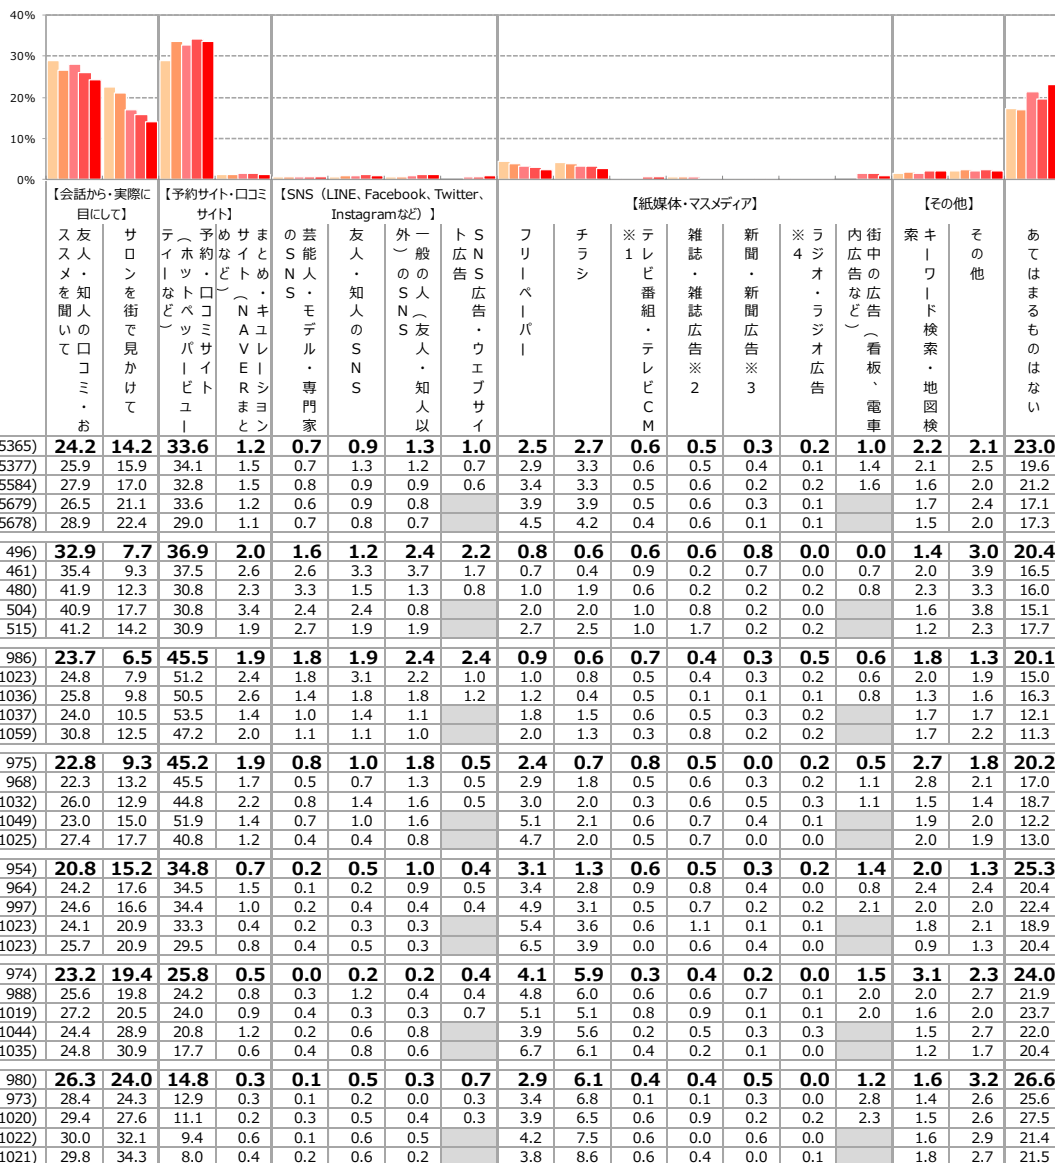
40%
30%
20%
10%
0%

【会話から・実際に目にして】
友人・知人の口コミ・おススメを聞いて
サロンを街で見かけて

【予約サイト・口コミサイト】
予約サイト・口コミサイト(ホットペッパービューティなど)
まとめサイト(NAVERまとめなど)・キュレーション

【SNS(LINE、Facebook、Twitter、Instagramなど)】
芸能人・モデル・専門家のSNS
友人・知人のSNS
一般の人(友人・知人以外)のSNS
SNS広告・ウェブサイト広告

【紙媒体・マスメディア】
フリーペーパー
チラシ
テレビ番組・テレビCM※1
雑誌・雑誌広告※2
新聞・新聞広告※3
ラジオ・ラジオ広告※4
街中の広告(看板、電車内広告など)

【その他】
キーワード検索・地図検索
その他
あてはまるものはない

| | | | | | | | | | | | | | | | | | |
|---|---|---|---|---|---|---|---|---|---|---|---|---|---|---|---|---|---|
| 5365) | 24.2 | 14.2 | 33.6 | 1.2 | 0.7 | 0.9 | 1.3 | 1.0 | 2.5 | 2.7 | 0.6 | 0.5 | 0.3 | 0.2 | 1.0 | 2.2 | 2.1 | 23.0 |
| 5377) | 25.9 | 15.9 | 34.1 | 1.5 | 0.7 | 1.3 | 1.2 | 0.7 | 2.9 | 3.3 | 0.6 | 0.5 | 0.4 | 0.1 | 1.4 | 2.1 | 2.5 | 19.6 |
| 5584) | 27.9 | 17.0 | 32.8 | 1.5 | 0.8 | 0.9 | 0.9 | 0.6 | 3.4 | 3.3 | 0.5 | 0.6 | 0.2 | 0.2 | 1.6 | 1.6 | 2.0 | 21.2 |
| 5679) | 26.5 | 21.1 | 33.6 | 1.2 | 0.6 | 0.9 | 0.8 | | 3.9 | 3.9 | 0.5 | 0.6 | 0.3 | 0.1 | | 1.7 | 2.4 | 17.1 |
| 5678) | 28.9 | 22.4 | 29.0 | 1.1 | 0.7 | 0.8 | 0.7 | | 4.5 | 4.2 | 0.4 | 0.6 | 0.1 | 0.1 | | 1.5 | 2.0 | 17.3 |
| 496) | 32.9 | 7.7 | 36.9 | 2.0 | 1.6 | 1.2 | 2.4 | 2.2 | 0.8 | 0.6 | 0.6 | 0.6 | 0.8 | 0.0 | 0.0 | 1.4 | 3.0 | 20.4 |
| 461) | 35.4 | 9.3 | 37.5 | 2.6 | 2.6 | 3.3 | 3.7 | 1.7 | 0.7 | 0.4 | 0.9 | 0.2 | 0.7 | 0.0 | 0.7 | 2.0 | 3.9 | 16.5 |
| 480) | 41.9 | 12.3 | 30.8 | 2.3 | 3.3 | 1.5 | 1.3 | 0.8 | 1.0 | 1.9 | 0.6 | 0.2 | 0.2 | 0.2 | 0.8 | 2.3 | 3.3 | 16.0 |
| 504) | 40.9 | 17.7 | 30.8 | 3.4 | 2.4 | 2.4 | 0.8 | | 2.0 | 2.0 | 1.0 | 0.8 | 0.2 | 0.0 | | 1.6 | 3.8 | 15.1 |
| 515) | 41.2 | 14.2 | 30.9 | 1.9 | 2.7 | 1.9 | 1.9 | | 2.7 | 2.5 | 1.0 | 1.7 | 0.2 | 0.2 | | 1.2 | 2.3 | 17.7 |
| 986) | 23.7 | 6.5 | 45.5 | 1.9 | 1.8 | 1.9 | 2.4 | 2.4 | 0.9 | 0.6 | 0.7 | 0.4 | 0.3 | 0.5 | 0.6 | 1.8 | 1.3 | 20.1 |
| 1023) | 24.8 | 7.9 | 51.2 | 2.4 | 1.8 | 3.1 | 2.2 | 1.0 | 1.0 | 0.8 | 0.5 | 0.4 | 0.3 | 0.2 | 0.6 | 2.0 | 1.9 | 15.0 |
| 1036) | 25.8 | 9.8 | 50.5 | 2.6 | 1.4 | 1.8 | 1.8 | 1.2 | 1.2 | 0.4 | 0.5 | 0.1 | 0.1 | 0.1 | 0.8 | 1.3 | 1.6 | 16.3 |
| 1037) | 24.0 | 10.5 | 53.5 | 1.4 | 1.0 | 1.4 | 1.1 | | 1.8 | 1.5 | 0.6 | 0.5 | 0.3 | 0.2 | | 1.7 | 1.7 | 12.1 |
| 1059) | 30.8 | 12.5 | 47.2 | 2.0 | 1.1 | 1.1 | 1.0 | | 2.0 | 1.3 | 0.3 | 0.8 | 0.2 | 0.2 | | 1.7 | 2.2 | 11.3 |
| 975) | 22.8 | 9.3 | 45.2 | 1.9 | 0.8 | 1.0 | 1.8 | 0.5 | 2.4 | 0.7 | 0.8 | 0.5 | 0.0 | 0.2 | 0.5 | 2.7 | 1.8 | 20.2 |
| 968) | 22.3 | 13.2 | 45.5 | 1.7 | 0.5 | 0.7 | 1.3 | 0.5 | 2.9 | 1.8 | 0.5 | 0.6 | 0.3 | 0.2 | 1.1 | 2.8 | 2.1 | 17.0 |
| 1032) | 26.0 | 12.9 | 44.8 | 2.2 | 0.8 | 1.4 | 1.6 | 0.5 | 3.0 | 2.0 | 0.3 | 0.6 | 0.5 | 0.3 | 1.1 | 1.5 | 1.4 | 18.7 |
| 1049) | 23.0 | 15.0 | 51.9 | 1.4 | 0.7 | 1.0 | 1.6 | | 5.1 | 2.1 | 0.6 | 0.7 | 0.4 | 0.1 | | 1.9 | 2.0 | 12.2 |
| 1025) | 27.4 | 17.7 | 40.8 | 1.2 | 0.4 | 0.4 | 0.8 | | 4.7 | 2.0 | 0.5 | 0.7 | 0.0 | 0.0 | | 2.0 | 1.9 | 13.0 |
| 954) | 20.8 | 15.2 | 34.8 | 0.7 | 0.2 | 0.5 | 1.0 | 0.4 | 3.1 | 1.3 | 0.6 | 0.5 | 0.3 | 0.2 | 1.4 | 2.0 | 1.3 | 25.3 |
| 964) | 24.2 | 17.6 | 34.5 | 1.5 | 0.1 | 0.2 | 0.9 | 0.5 | 3.4 | 2.8 | 0.9 | 0.8 | 0.4 | 0.0 | 0.8 | 2.4 | 2.4 | 20.4 |
| 997) | 24.6 | 16.6 | 34.4 | 1.0 | 0.2 | 0.4 | 0.4 | 0.4 | 4.9 | 3.1 | 0.5 | 0.7 | 0.2 | 0.2 | 2.1 | 2.0 | 2.0 | 22.4 |
| 1023) | 24.1 | 20.9 | 33.3 | 0.4 | 0.2 | 0.3 | 0.3 | | 5.4 | 3.6 | 0.6 | 1.1 | 0.1 | 0.1 | | 1.8 | 2.1 | 18.9 |
| 1023) | 25.7 | 20.9 | 29.5 | 0.8 | 0.4 | 0.5 | 0.3 | | 6.5 | 3.9 | 0.0 | 0.6 | 0.4 | 0.0 | | 0.9 | 1.3 | 20.4 |
| 974) | 23.2 | 19.4 | 25.8 | 0.5 | 0.0 | 0.2 | 0.2 | 0.4 | 4.1 | 5.9 | 0.3 | 0.4 | 0.2 | 0.0 | 1.5 | 3.1 | 2.3 | 24.0 |
| 988) | 25.6 | 19.8 | 24.2 | 0.8 | 0.3 | 1.2 | 0.4 | 0.4 | 4.8 | 6.0 | 0.6 | 0.6 | 0.7 | 0.1 | 2.0 | 2.0 | 2.7 | 21.9 |
| 1019) | 27.2 | 20.5 | 24.0 | 0.9 | 0.4 | 0.3 | 0.3 | 0.7 | 5.1 | 5.1 | 0.8 | 0.9 | 0.1 | 0.1 | 2.0 | 1.6 | 2.0 | 23.7 |
| 1044) | 24.4 | 28.9 | 20.8 | 1.2 | 0.2 | 0.6 | 0.8 | | 3.9 | 5.6 | 0.2 | 0.5 | 0.3 | 0.3 | | 1.5 | 2.7 | 22.0 |
| 1035) | 24.8 | 30.9 | 17.7 | 0.6 | 0.4 | 0.8 | 0.6 | | 6.7 | 6.1 | 0.4 | 0.2 | 0.1 | 0.0 | | 1.2 | 1.7 | 20.4 |
| 980) | 26.3 | 24.0 | 14.8 | 0.3 | 0.1 | 0.5 | 0.3 | 0.7 | 2.9 | 6.1 | 0.4 | 0.4 | 0.5 | 0.0 | 1.2 | 1.6 | 3.2 | 26.6 |
| 973) | 28.4 | 24.3 | 12.9 | 0.3 | 0.1 | 0.2 | 0.0 | 0.3 | 3.4 | 6.8 | 0.1 | 0.1 | 0.3 | 0.0 | 2.8 | 1.4 | 2.6 | 25.6 |
| 1020) | 29.4 | 27.6 | 11.1 | 0.2 | 0.3 | 0.5 | 0.4 | 0.3 | 3.9 | 6.5 | 0.6 | 0.9 | 0.2 | 0.2 | 2.3 | 1.5 | 2.6 | 27.5 |
| 1022) | 30.0 | 32.1 | 9.4 | 0.6 | 0.1 | 0.6 | 0.5 | | 4.2 | 7.5 | 0.6 | 0.0 | 0.6 | 0.0 | | 1.6 | 2.9 | 21.4 |
| 1021) | 29.8 | 34.3 | 8.0 | 0.4 | 0.2 | 0.6 | 0.2 | | 3.8 | 8.6 | 0.6 | 0.4 | 0.0 | 0.1 | | 1.8 | 2.7 | 21.5 |